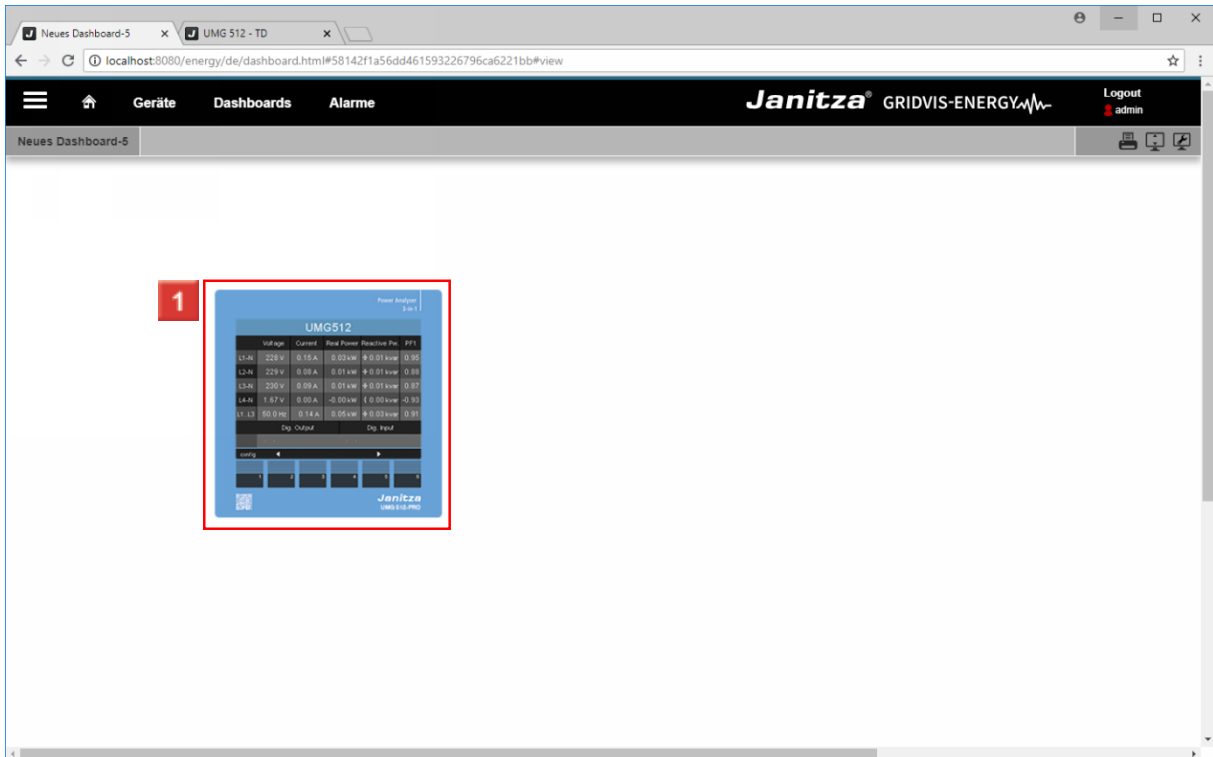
Neues Dashboard-5 ×
UMG 512 - TD ×

localhost:8080/energy/de/dashboard.html#58142f1a56dd461593226796ca6221bb#view

Geräte Dashboards Alarme

Janitza® GRIDVIS-ENERGY

Logout
admin

Neues Dashboard-5

1

Power Analyser
3-in-1

UMG512

| | Voltage | Current | Real Power | Reactive Pw. | PF1 |
|---|---|---|---|---|---|
| L1-N | 228 V | 0.15 A | 0.03 kW | 0.01 kvar | 0.95 |
| L2-N | 229 V | 0.08 A | 0.01 kW | 0.01 kvar | 0.88 |
| L3-N | 230 V | 0.09 A | 0.01 kW | 0.01 kvar | 0.87 |
| L4-N | 1.67 V | 0.00 A | -0.00 kW | 0.00 kvar | -0.93 |
| L1..L3 | 50.0 Hz | 0.14 A | 0.05 kW | 0.03 kvar | 0.91 |

Dig. Output Dig. Input

config

1 2 3 4 5 6

Janitza
UMG 512-PRO